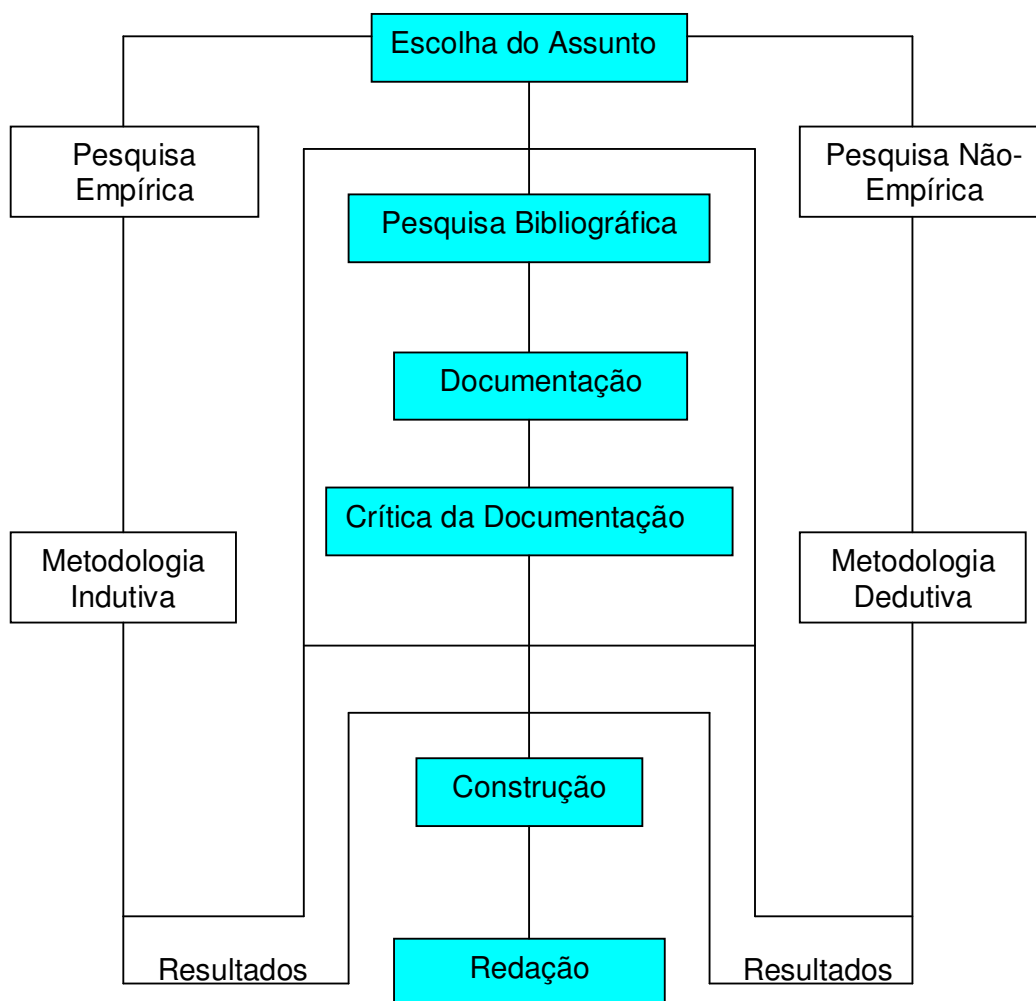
Escolha do Assunto

Pesquisa Empírica

Pesquisa Não-Empírica

Pesquisa Bibliográfica

Documentação

Crítica da Documentação

Metodologia Indutiva

Metodologia Dedutiva

Construção

Resultados

Redação

Resultados